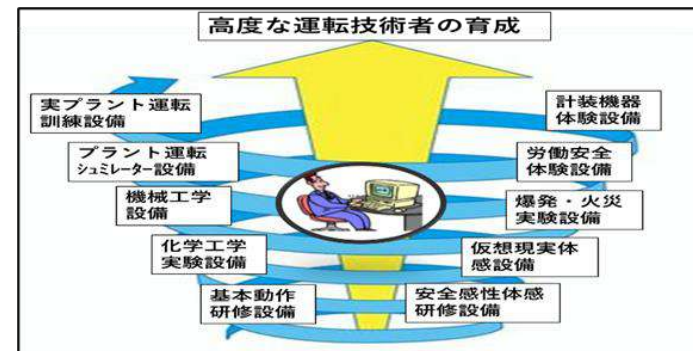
高度な運転技術者の育成

実プラント運転
訓練設備

プラント運転
シュミレーター設備

機械工学
設備

化学工学
実験設備

基本動作
研修設備

計装機器
体験設備

労働安全
体験設備

爆発・火災
実験設備

仮想現実体
感設備

安全感性体感
研修設備